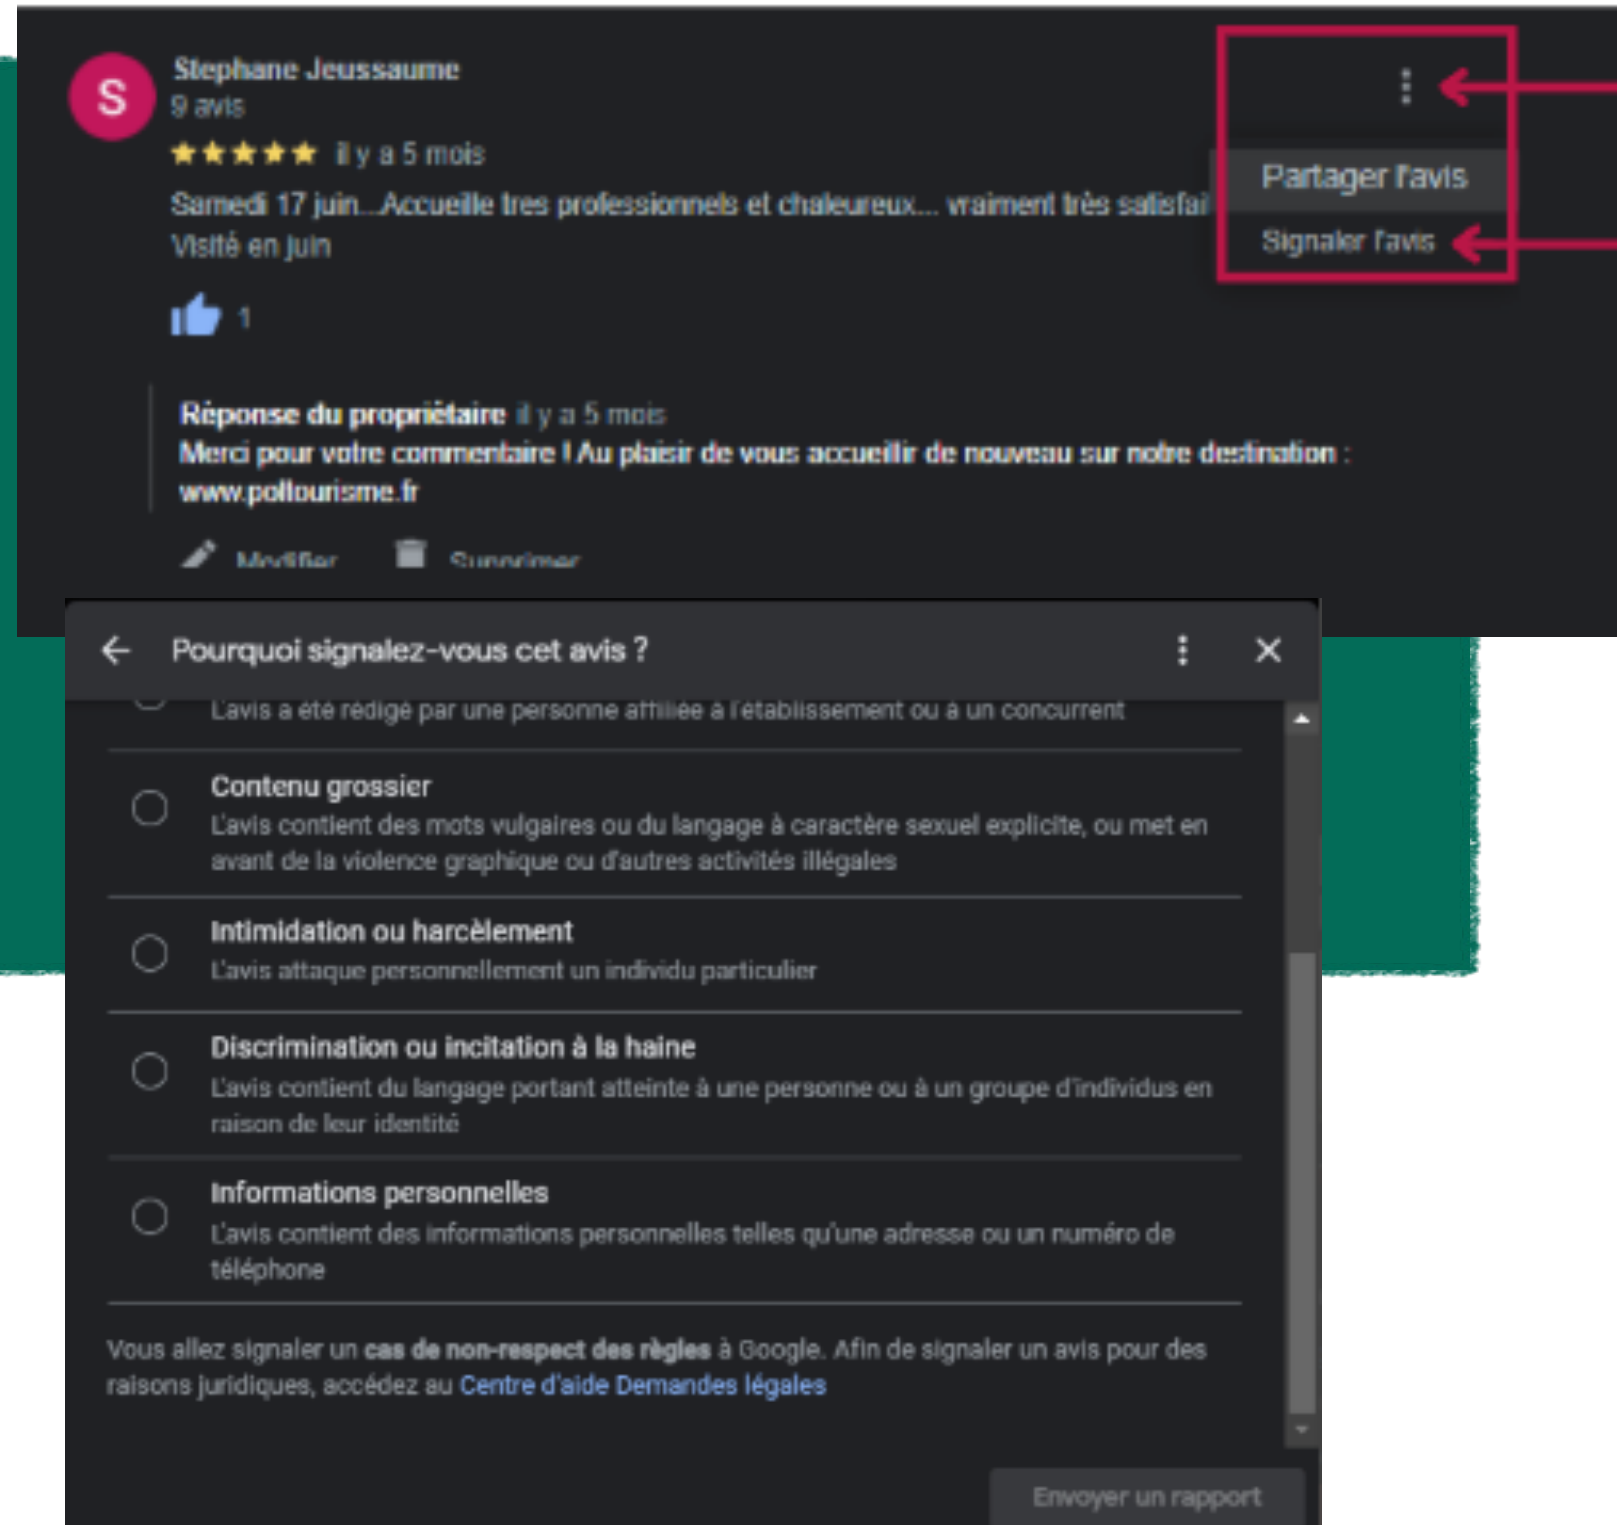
S
Stephane Jeussaume
9 avis
★★★★★ il y a 5 mois
Samedi 17 juin...Accueille tres professionnels et chaleureux... vraiment très satisfai
Visité en juin

1

Partager l'avis
Signaler l'avis

Réponse du propriétaire il y a 5 mois
Merci pour votre commentaire ! Au plaisir de vous accueillir de nouveau sur notre destination : www.poitourisme.fr

Modifier Supprimer

Pourquoi signalez-vous cet avis ?

L'avis a été rédigé par une personne affiliée à l'établissement ou à un concurrent

Contenu grossier
L'avis contient des mots vulgaires ou du langage à caractère sexuel explicite, ou met en avant de la violence graphique ou d'autres activités illégales

Intimidation ou harcèlement
L'avis attaque personnellement un individu particulier

Discrimination ou incitation à la haine
L'avis contient du langage portant atteinte à une personne ou à un groupe d'individus en raison de leur identité

Informations personnelles
L'avis contient des informations personnelles telles qu'une adresse ou un numéro de téléphone

Vous allez signaler un cas de non-respect des règles à Google. Afin de signaler un avis pour des raisons juridiques, accédez au Centre d'aide Demandes légales

Envoyer un rapport